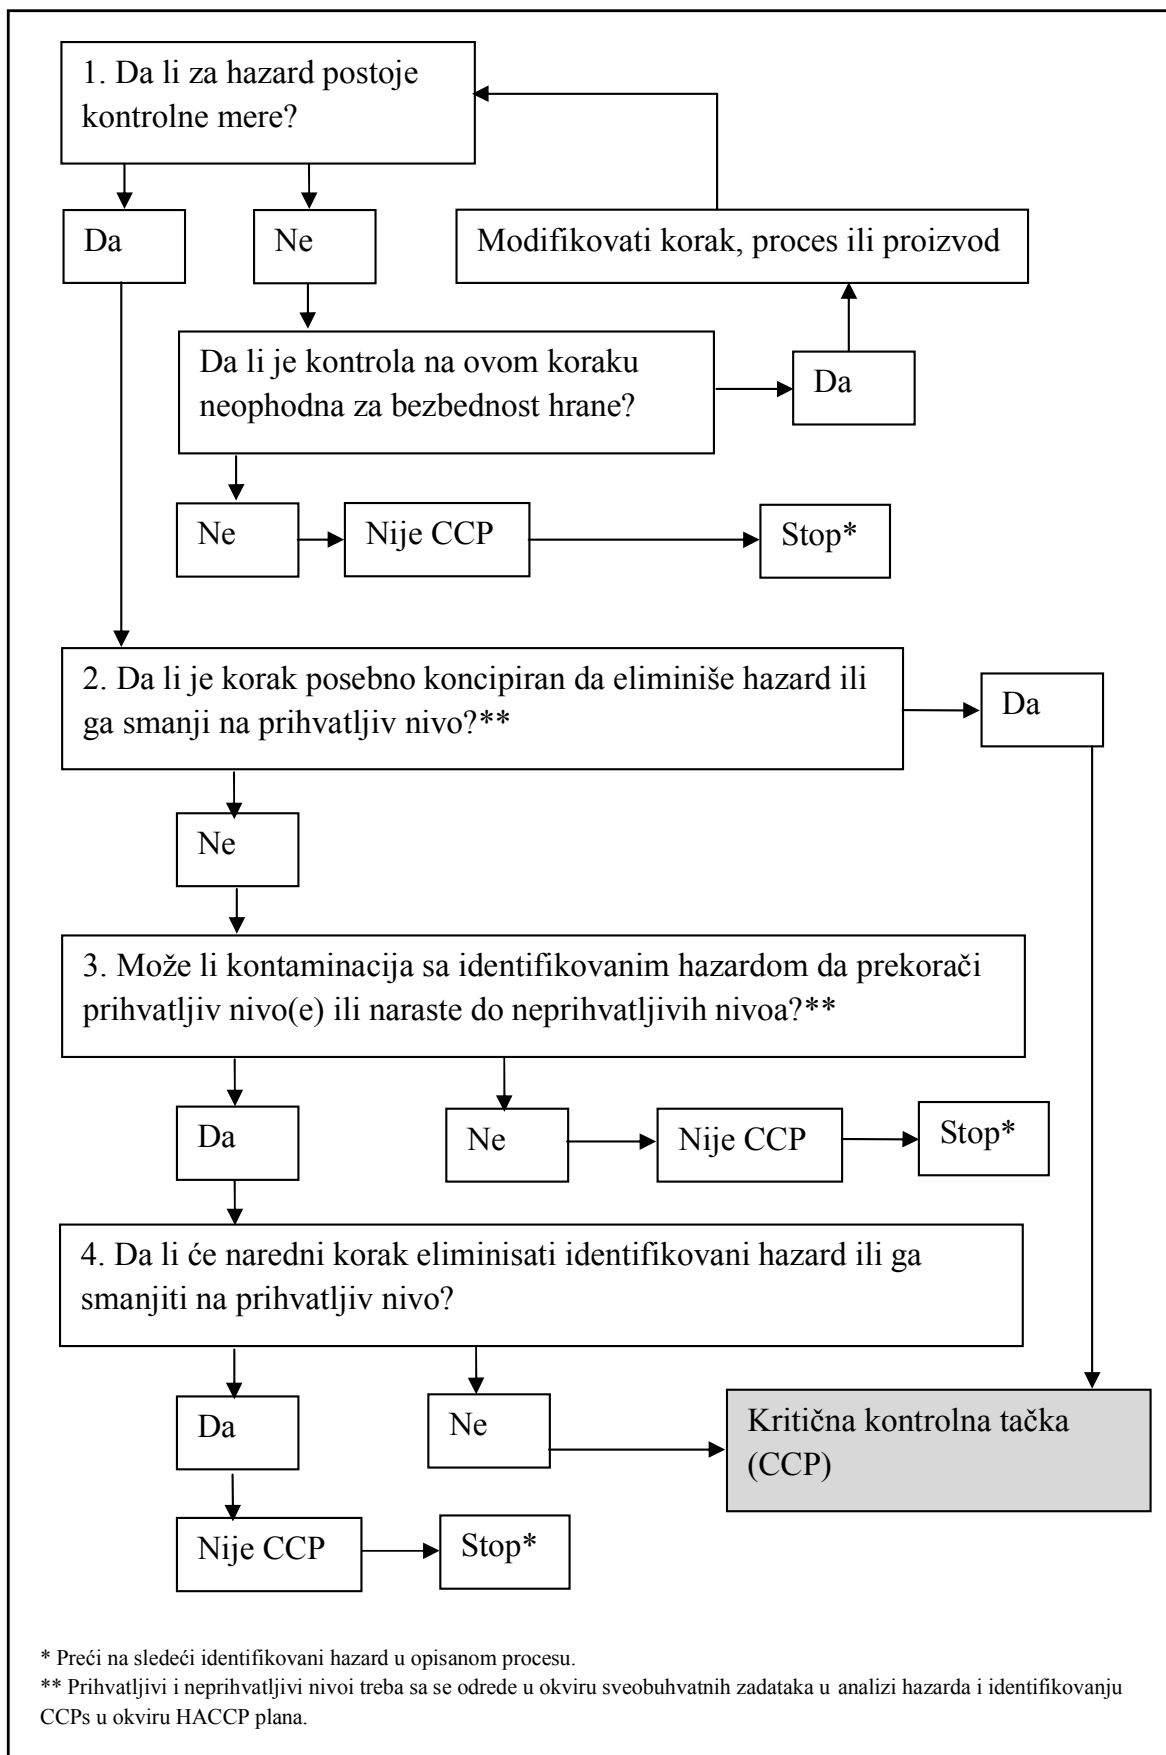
1. Da li za hazard postoje kontrolne mere?

Da

Ne

Modifikovati korak, proces ili proizvod

Da li je kontrola na ovom koraku neophodna za bezbednost hrane?

Da

Ne

Nije CCP

Stop*

2. Da li je korak posebno koncipiran da eliminiše hazard ili ga smanji na prihvatljiv nivo?**

Da

Ne

3. Može li kontaminacija sa identifikovanim hazardom da prekorači prihvatljiv nivo(e) ili naraste do neprihvatljivih nivoa?**

Da

Ne

Nije CCP

Stop*

4. Da li će naredni korak eliminisati identifikovani hazard ili ga smanjiti na prihvatljiv nivo?

Da

Ne

Kritična kontrolna tačka (CCP)

Nije CCP

Stop*

* Preći na sledeći identifikovani hazard u opisanom procesu.

** Prihvatljivi i neprihvatljivi nivoi treba sa se odrede u okviru sveobuhvatnih zadataka u analizi hazarda i identifikovanju CCPs u okviru HACCP plana.